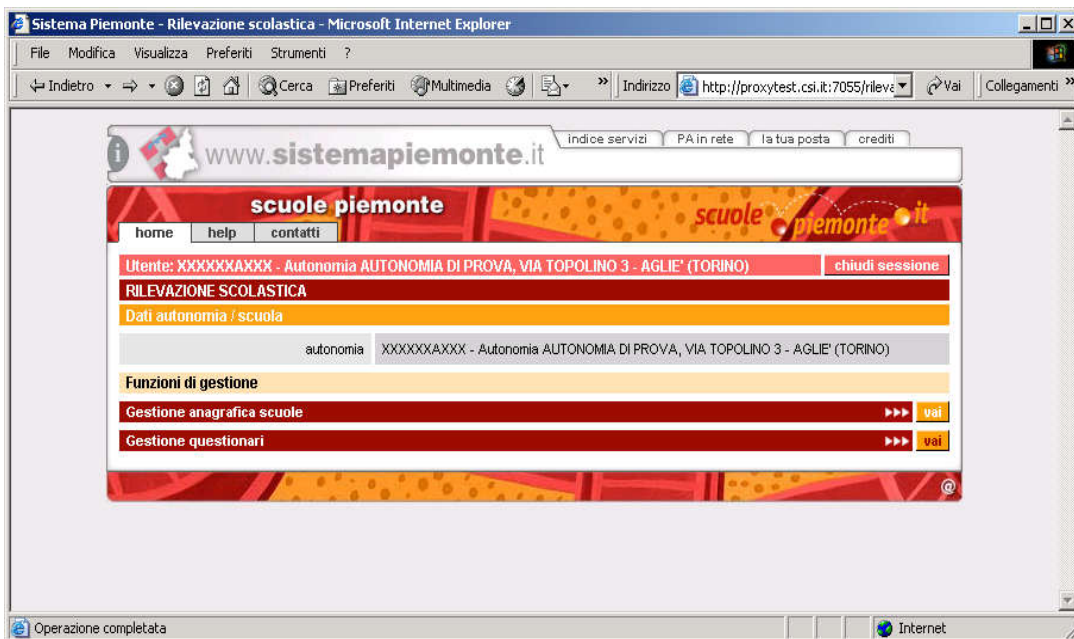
Sistema Piemonte - Rilevazione scolastica - Microsoft Internet Explorer

File Modifica Visualizza Preferiti Strumenti ?

Indietro Cerca Preferiti Multimedia Indirizzo http://proxytest.csi.it:7055/rileva Vai Collegamenti

www.sistemapiemonte.it

indice servizi PA in rete la tua posta crediti

scuole piemonte

scuole piemonte it

home help contatti

Utente: XXXXXXAXXX - Autonomia AUTONOMIA DI PROVA, VIA TOPOLINO 3 - AGLIE' (TORINO) chiudi sessione

RILEVAZIONE SCOLASTICA

Dati autonomia / scuola

autonomia XXXXXXAXXX - Autonomia AUTONOMIA DI PROVA, VIA TOPOLINO 3 - AGLIE' (TORINO)

Funzioni di gestione

Gestione anagrafica scuole vai

Gestione questionari vai

Operazione completata

Internet